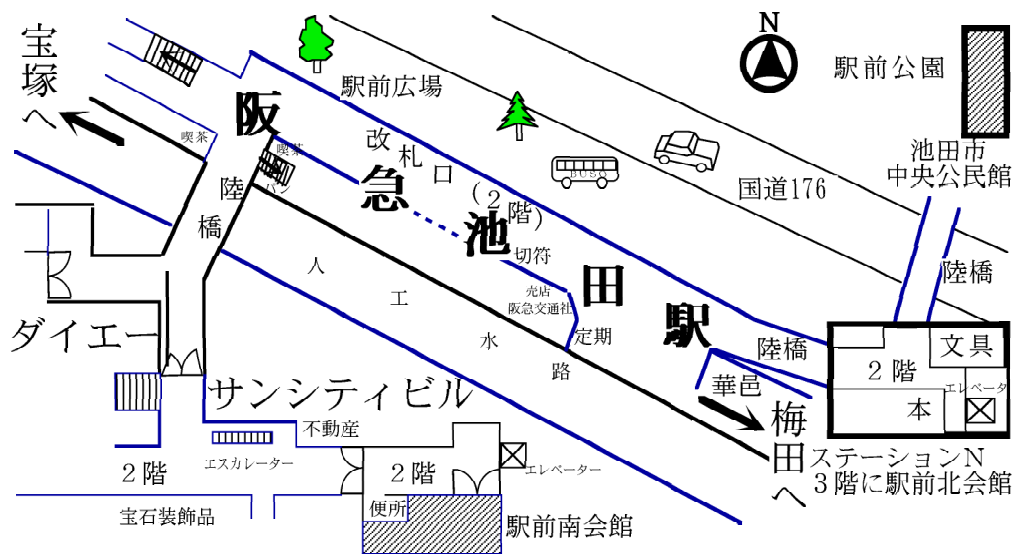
宝塚へ

N

駅前公園

駅前広場

阪急池田駅

改札口

（２階）

喫茶

喫茶

パン

陸橋

池田市中央公民館

国道176

BUSO

切符

売店

阪急交通社

定期

人工水路

陸橋

陸橋

ダイエー

サンシティビル

華邑

２階

文具

エレベータ

本

梅田へ

ステーションＮ
３階に駅前北会館

不動産

２階

エスカレーター

２階

エレベーター

宝石装飾品

便所

駅前南会館